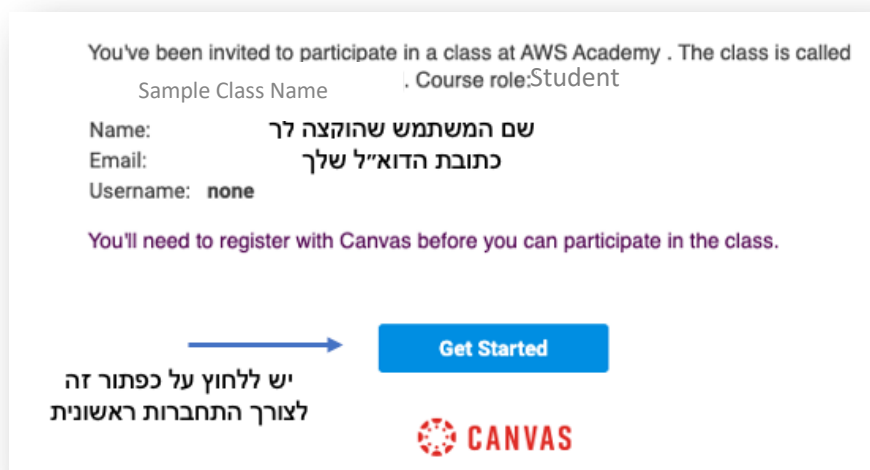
You've been invited to participate in a class at AWS Academy . The class is called Sample Class Name . Course role:Student

Name: שם המשתמש שהוקצה לך
Email: כתובת הדוא״ל שלך
Username: none

You'll need to register with Canvas before you can participate in the class.

Get Started

יש ללחוץ על כפתור זה
לצורך התחברות ראשונית

CANVAS